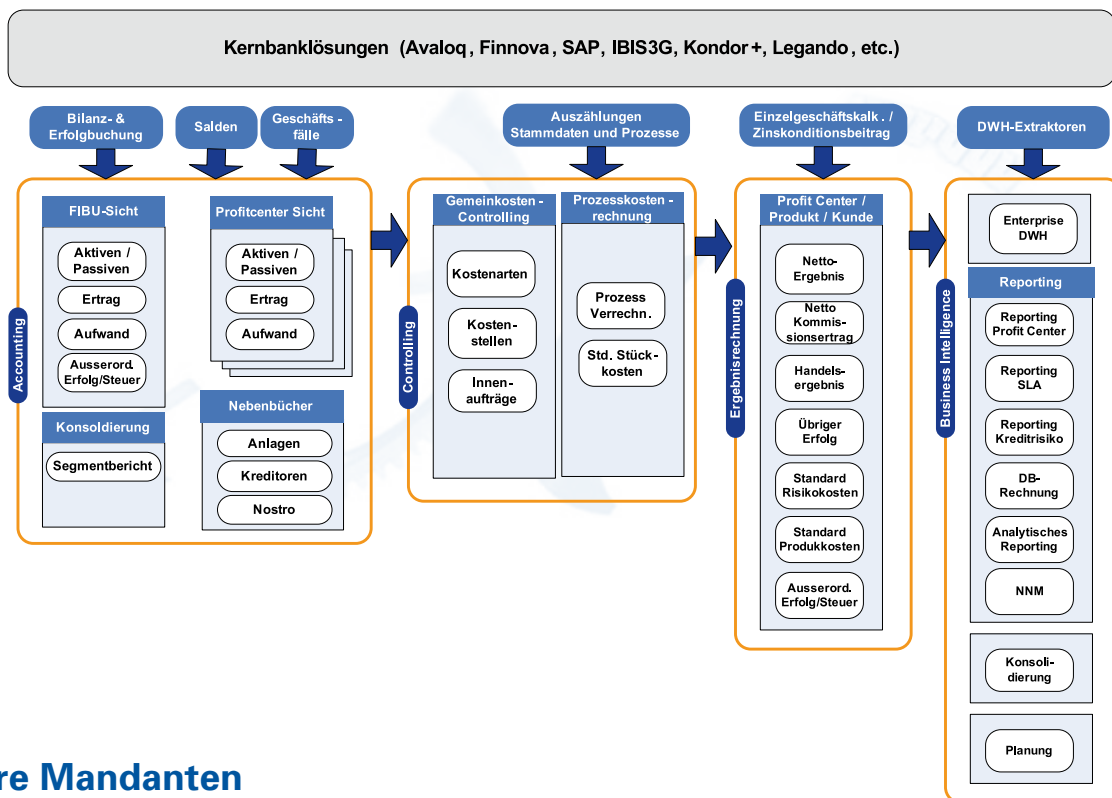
Kernbanklösungen (Avaloq, Finnova, SAP, IBIS3G, Kondor+, Legando, etc.)

Bilanz- & Erfolgbuchung

Salden

Geschäfts-fälle

Accounting

FIBU-Sicht

Aktiven / Passiven

Ertrag

Aufwand

Ausserord. Erfolg/Steuer

Profitcenter Sicht

Aktiven / Passiven

Ertrag

Aufwand

Konsoldierung

Segmentbericht

Nebenbücher

Anlagen

Kreditoren

Nostro

Auszählungen Stammdaten und Prozesse

Controlling

Gemeinkosten-Controlling

Kostenarten

Kosten-stellen

Innen-aufträge

Prozesskosten-rechnung

Prozess Verrechn.

Std. Stück-kosten

Einzelgeschäftskalk. / Zinskonditionsbeitrag

Ergebnisrechnung

Profit Center / Produkt / Kunde

Netto-Ergebnis

Netto Kommis-sionsertrag

Handels-ergebnis

Übriger Erfolg

Standard Risikokosten

Standard Produkkosten

Ausserord. Erfolg/Steuer

DWH-Extraktoren

Business Intelligence

Enterprise DWH

Reporting

Reporting Profit Center

Reporting SLA

Reporting Kreditrisiko

DB-Rechnung

Analytisches Reporting

NNM

Konsoli-dierung

Planung

re Mandanten